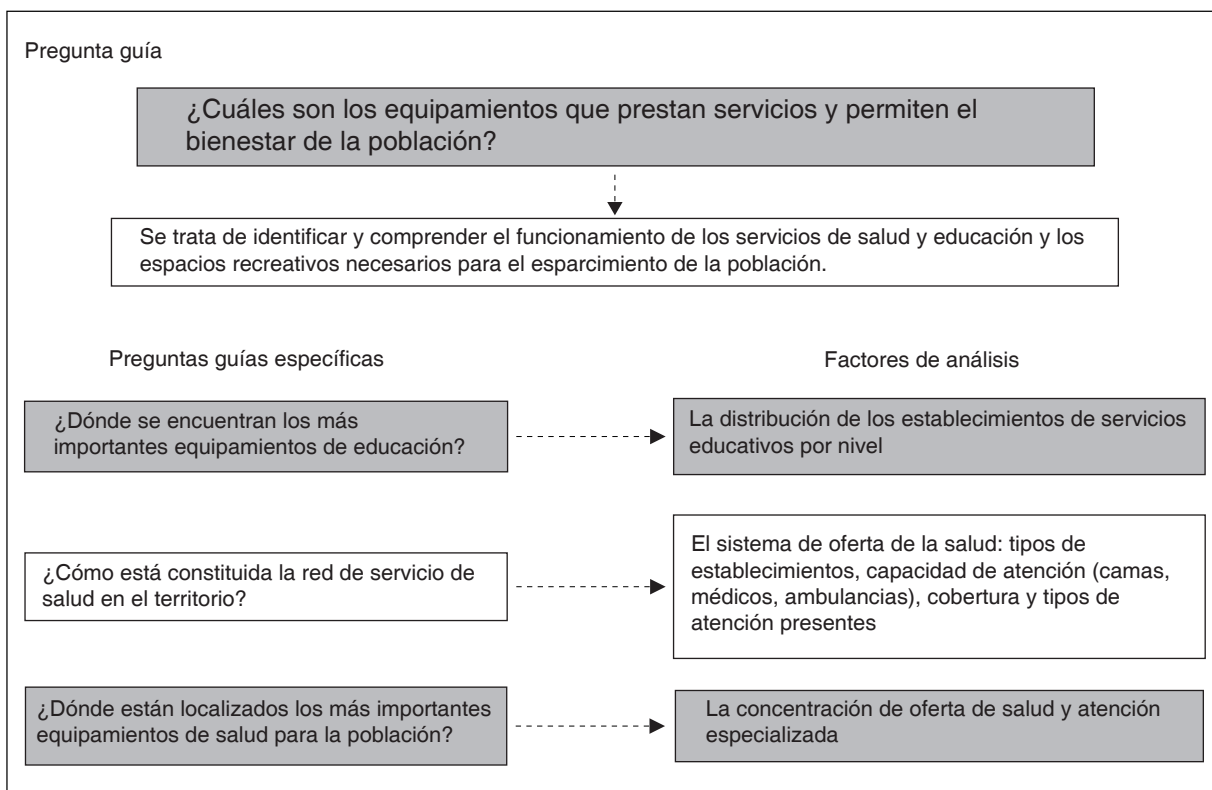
Pregunta guía

¿Cuáles son los equipamientos que prestan servicios y permiten el bienestar de la población?

Se trata de identificar y comprender el funcionamiento de los servicios de salud y educación y los espacios recreativos necesarios para el esparcimiento de la población.

Preguntas guías específicas

Factores de análisis

¿Dónde se encuentran los más importantes equipamientos de educación?

La distribución de los establecimientos de servicios educativos por nivel

¿Cómo está constituida la red de servicio de salud en el territorio?

El sistema de oferta de la salud: tipos de establecimientos, capacidad de atención (camas, médicos, ambulancias), cobertura y tipos de atención presentes

¿Dónde están localizados los más importantes equipamientos de salud para la población?

La concentración de oferta de salud y atención especializada